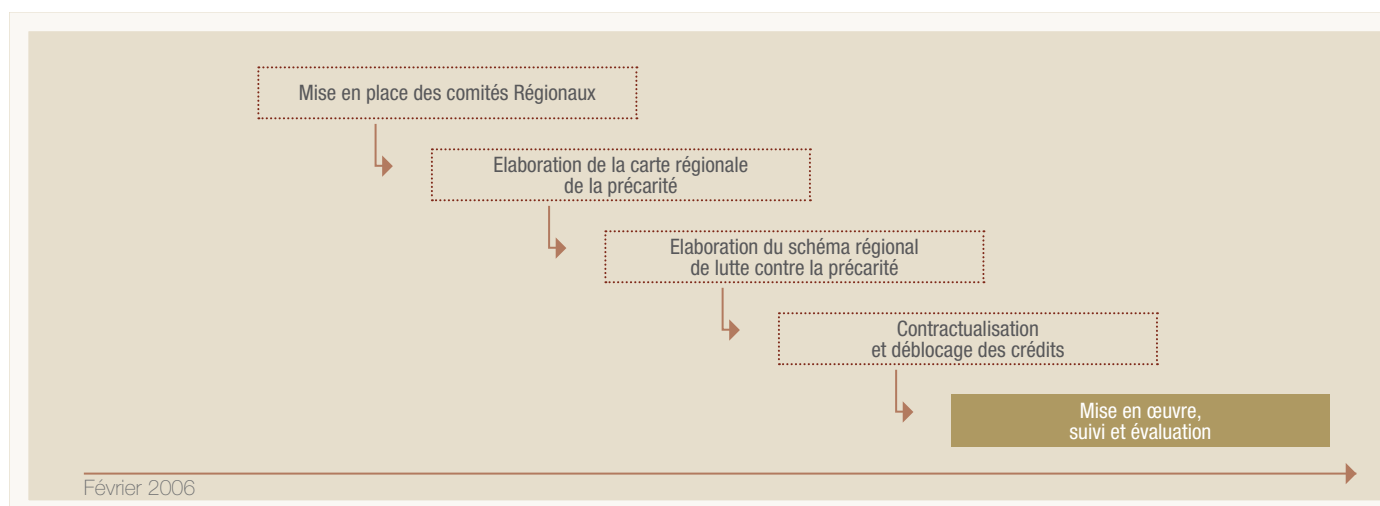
Mise en place des comités Régionaux

Elaboration de la carte régionale de la précarité

Elaboration du schéma régional de lutte contre la précarité

Contractualisation et déblocage des crédits

Mise en œuvre, suivi et évaluation

Février 2006